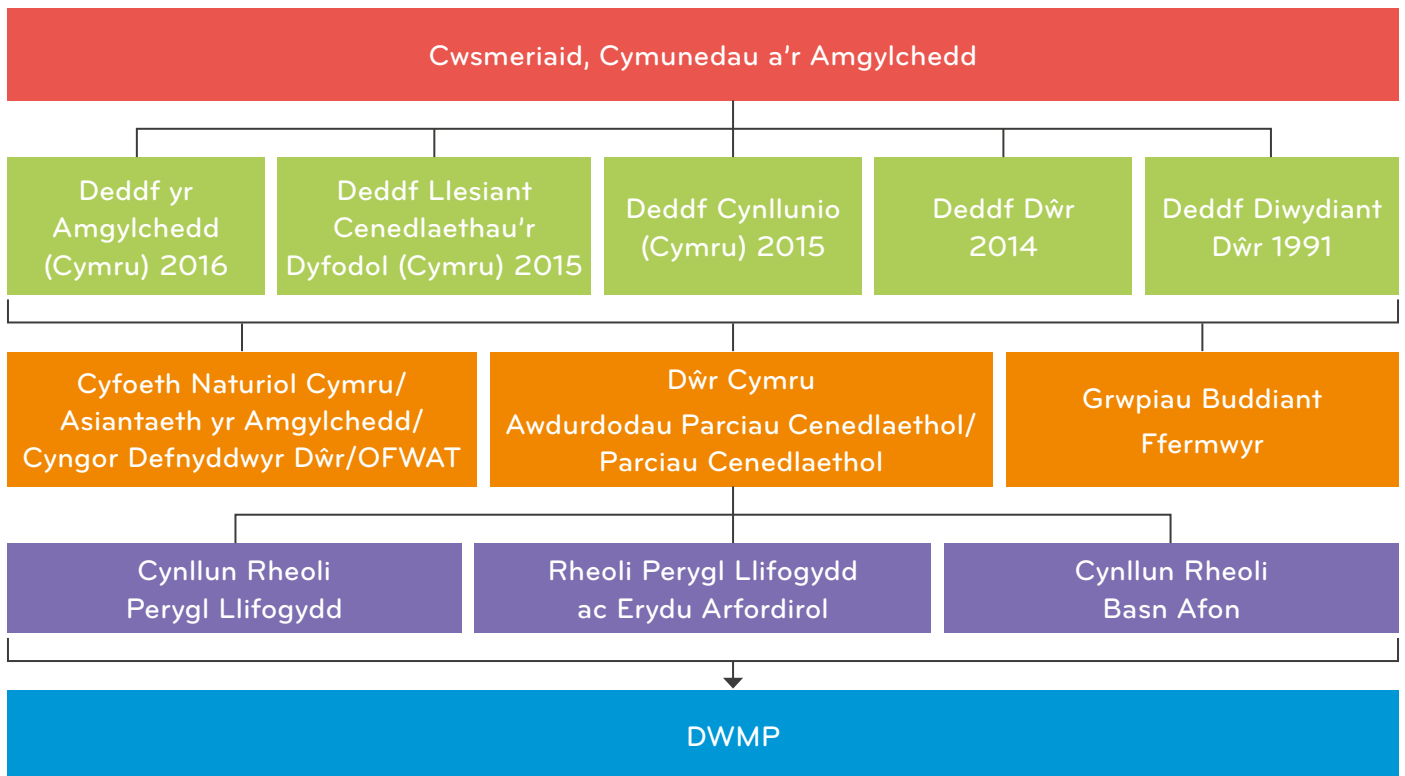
Cwsmeriaid, Cymunedau a'r Amgylchedd

Deddf yr Amgylchedd (Cymru) 2016

Deddf Llesiant Cenedlaethau'r Dyfodol (Cymru) 2015

Deddf Cynllunio (Cymru) 2015

Deddf Dŵr 2014

Deddf Diwydiant Dŵr 1991

Cyfoeth Naturiol Cymru/ Asiantaeth yr Amgylchedd/ Cyngor Defnyddwyr Dŵr/OFWAT

Dŵr Cymru
Awdurdodau Parciau Cenedlaethol/ Parciau Cenedlaethol

Grwpiau Buddiant
Ffermwyr

Cynllun Rheoli Perygl Llifogydd

Rheoli Perygl Llifogydd ac Erydu Arfordirol

Cynllun Rheoli Basn Afon

DWMP